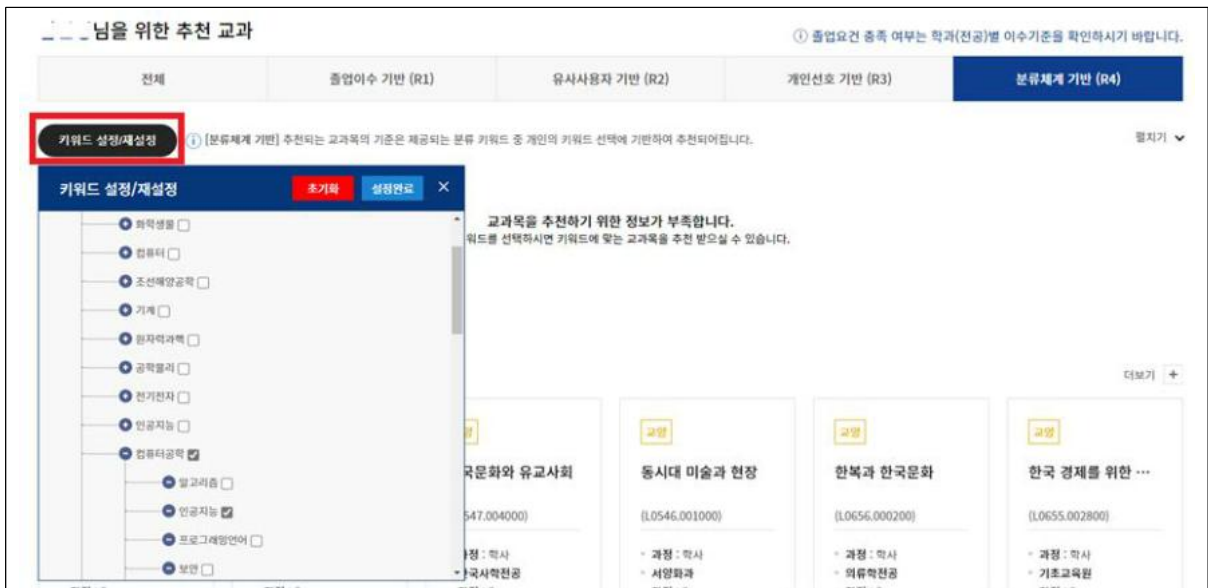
님을 위한 추천 교과

ⓘ 졸업요건 충족 여부는 학과(전공)별 이수기준을 확인하시기 바랍니다.

| 전체 | 졸업이수 기반 (R1) | 유사사용자 기반 (R2) | 개인선호 기반 (R3) | 분류체계 기반 (R4) |
|---|---|---|---|---|

키워드 설정/재설정

ⓘ [분류체계 기반] 추천되는 교과목의 기준은 제공되는 분류 키워드 중 개인의 키워드 선택에 기반하여 추천되어집니다.

펼치기

키워드 설정/재설정 초기화 설정완료 ×

화학생물
컴퓨터
조선해양공학
기계
원자력과학
공학물리
전기전자
인공지능
컴퓨터공학
알고리즘
인공지능
프로그래밍언어
보안

교과목을 추천하기 위한 정보가 부족합니다.
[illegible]워드를 선택하시면 키워드에 맞는 교과목을 추천 받으실 수 있습니다.

더보기 +

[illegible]
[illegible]국문화와 유교사회
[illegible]547.004000)
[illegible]과정 : 학사
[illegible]한국사학전공

교양
동시대 미술과 현장
(L0546.001000)
· 과정 : 학사
· 서양화과

교양
한복과 한국문화
(L0656.000200)
· 과정 : 학사
· 의류학전공

교양
한국 경제를 위한 ···
(L0655.002800)
· 과정 : 학사
· 기초교육원